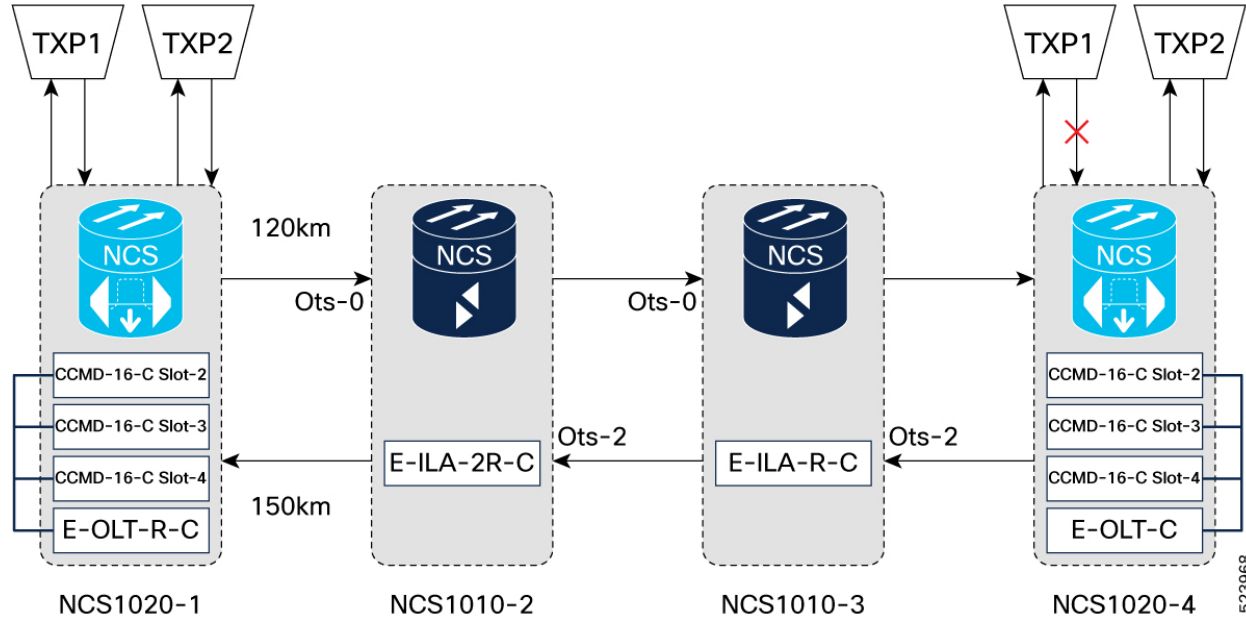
TXP1
TXP2
NCS
CCMD-16-C Slot-2
CCMD-16-C Slot-3
CCMD-16-C Slot-4
E-OLT-R-C
NCS1020-1

120km
Ots-0
150km

NCS
E-ILA-2R-C
NCS1010-2

Ots-0
Ots-2

NCS
E-ILA-R-C
NCS1010-3

Ots-2

TXP1
TXP2
NCS
CCMD-16-C Slot-2
CCMD-16-C Slot-3
CCMD-16-C Slot-4
E-OLT-C
NCS1020-4

522968